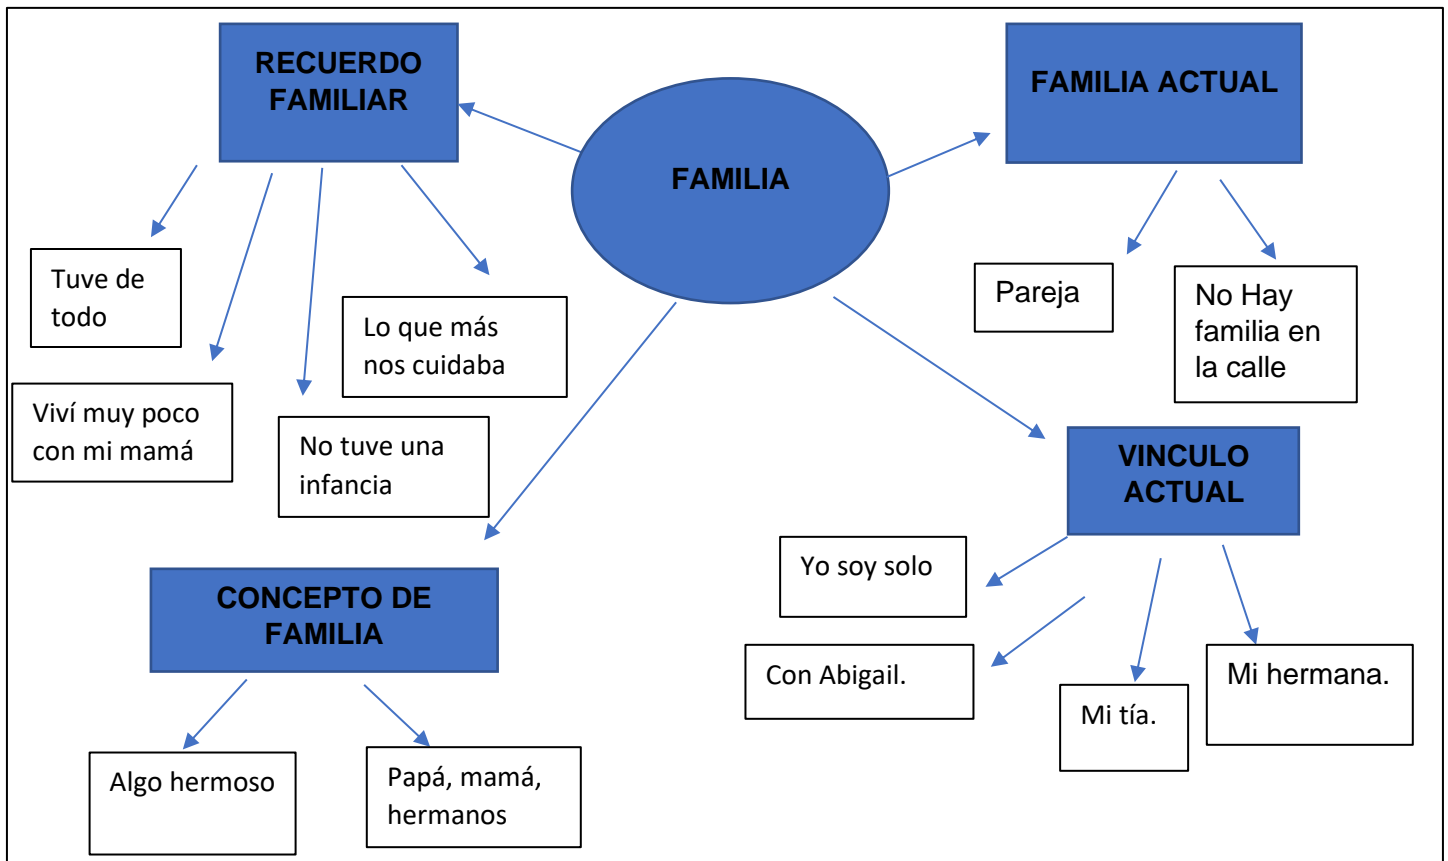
FAMILIA

RECUERDO FAMILIAR

Tuve de todo

Viví muy poco con mi mamá

No tuve una infancia

Lo que más nos cuidaba

FAMILIA ACTUAL

Pareja

No Hay familia en la calle

VINCULO ACTUAL

Yo soy solo

Con Abigail.

Mi tía.

Mi hermana.

CONCEPTO DE FAMILIA

Algo hermoso

Papá, mamá, hermanos